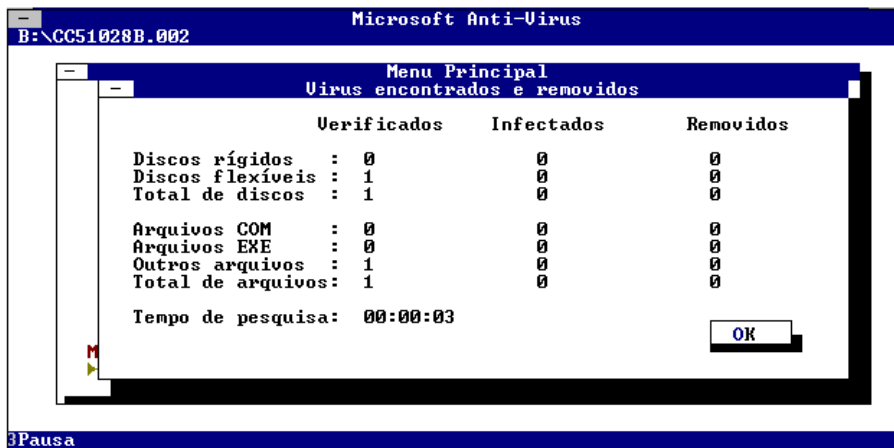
Microsoft Anti-Virus
B:\CC51028B.002

Menu Principal
Vírus encontrados e removidos

| | Verificados | Infectados | Removidos |
|---|---|---|---|
| Discos rígidos : | 0 | 0 | 0 |
| Discos flexíveis : | 1 | 0 | 0 |
| Total de discos : | 1 | 0 | 0 |
| Arquivos COM : | 0 | 0 | 0 |
| Arquivos EXE : | 0 | 0 | 0 |
| Outros arquivos : | 1 | 0 | 0 |
| Total de arquivos: | 1 | 0 | 0 |

Tempo de pesquisa: 00:00:03

OK

M

3Pausa